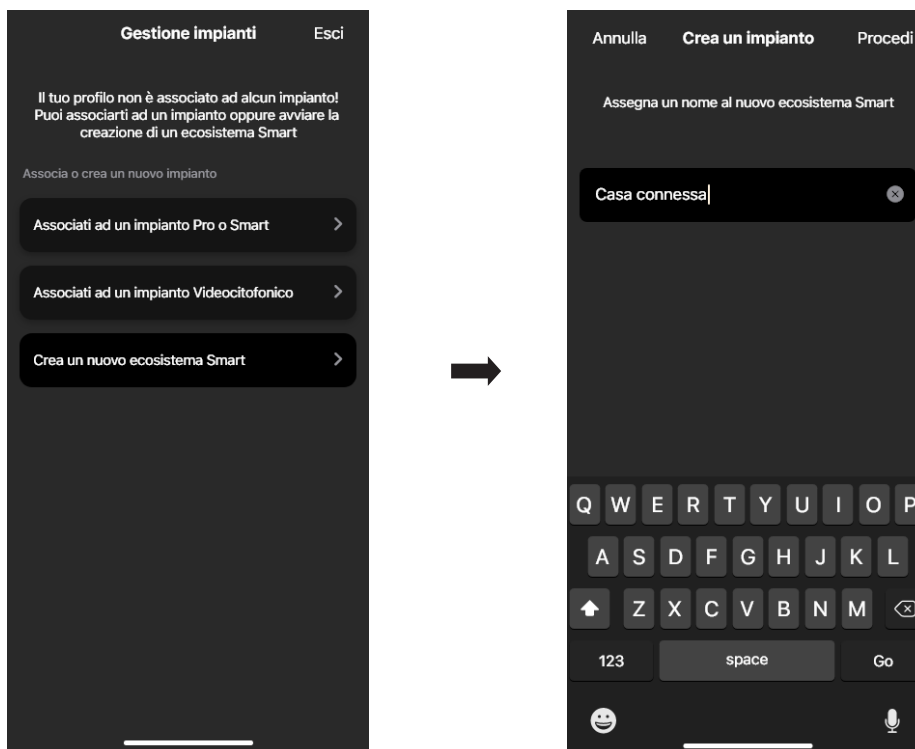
Gestione impianti Esci

Il tuo profilo non è associato ad alcun impianto! Puoi associarti ad un impianto oppure avviare la creazione di un ecosistema Smart

Associa o crea un nuovo impianto

Associati ad un impianto Pro o Smart

Associati ad un impianto Videocitofonico

Crea un nuovo ecosistema Smart

Annulla Crea un impianto Procedi

Assegna un nome al nuovo ecosistema Smart

Casa connessa

Q W E R T Y U I O P
A S D F G H J K L
Z X C V B N M
123 space Go